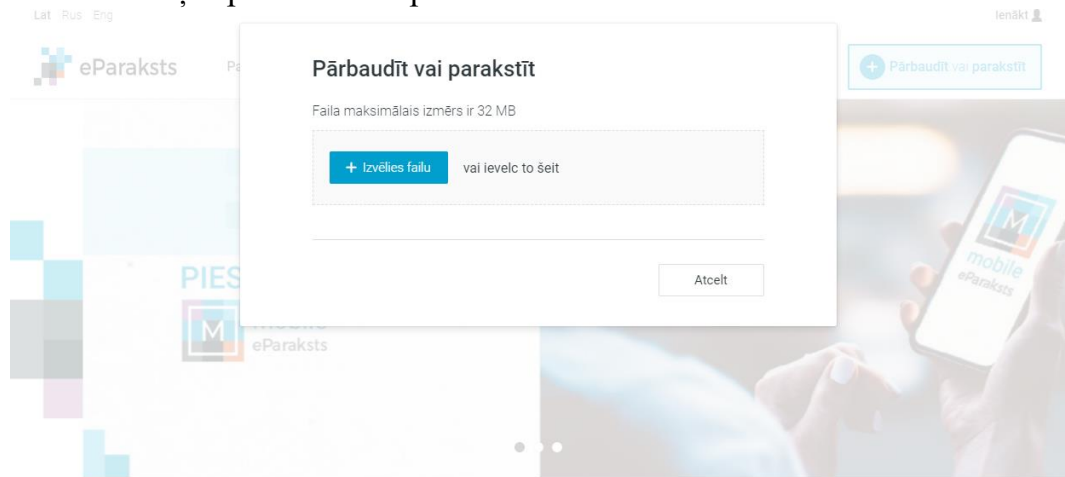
Lat Rus Eng

Ienākt

eParaksts Pa

Pārbaudīt vai parakstīt

Pārbaudīt vai parakstīt

Faila maksimālais izmērs ir 32 MB

+ Izvēlies failu vai ievelc to šeit

Atcelt

PIES

M mobile eParaksts

M mobile eParaksts